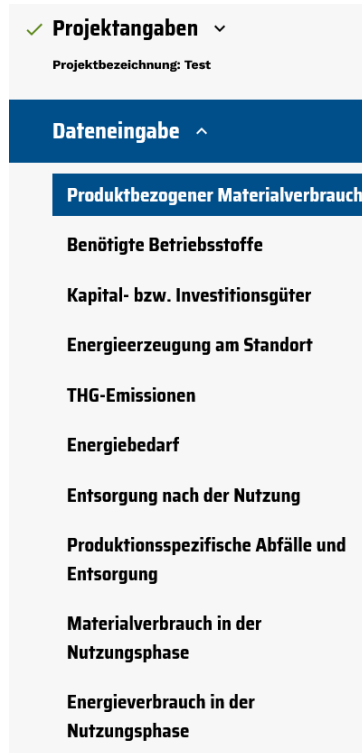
✓ Projektangaben ˅

Projektbezeichnung: Test

Dateneingabe ˄

Produktbezogener Materialverbrauch

Benötigte Betriebsstoffe

Kapital- bzw. Investitionsgüter

Energieerzeugung am Standort

THG-Emissionen

Energiebedarf

Entsorgung nach der Nutzung

Produktionsspezifische Abfälle und Entsorgung

Materialverbrauch in der Nutzungsphase

Energieverbrauch in der Nutzungsphase